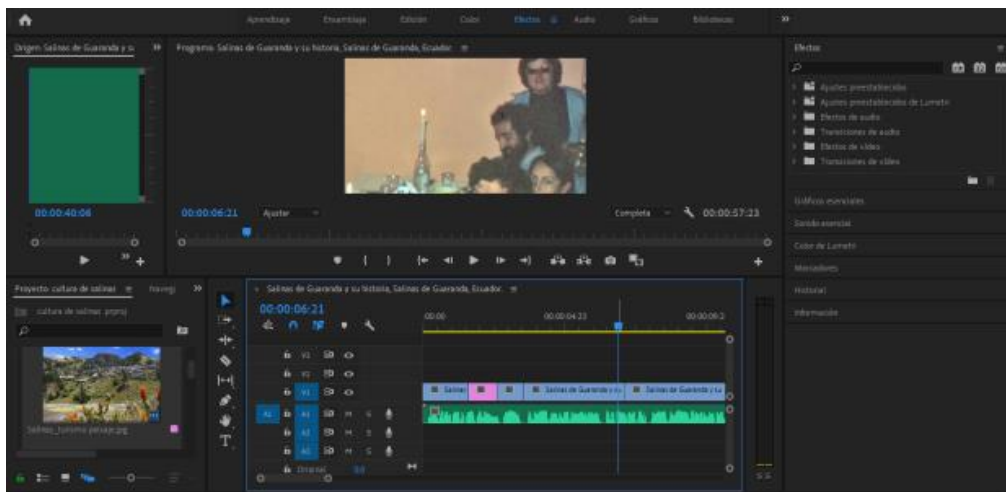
Aprendizaje Ensamblaje Edición Color Efectos Audio Gráficos Bibliotecas »

Origen: Salinas de Guaranda y s »

Programa: Salinas de Guaranda y su historia, Salinas de Guaranda, Ecuador ≡

00:00:40:06

00:00:06:21 Ajustar Completa 00:00:57:23

Efectos ≡

Ajustes preestablecidos
Ajustes preestablecidos de Lumetri
Efectos de audio
Transiciones de audio
Efectos de vídeo
Transiciones de vídeo

Gráficos esenciales
Sonido esencial
Color de Lumetri
Marcadores
Historial
Información

Proyecto: cultura de salinas ≡ Navegad »

cultura de salinas .prproj

Salinas_turismo paisaje.jpg

× Salinas de Guaranda y su historia, Salinas de Guaranda, Ecuador ≡

00:00:06:21

00:00 00:00:04:23 00:00:09:2

V3
V2
V1
A1
A2
A3
Principal 0,0

Salinas
Salinas de Guaranda y su
Salinas de Guaranda y su

S S